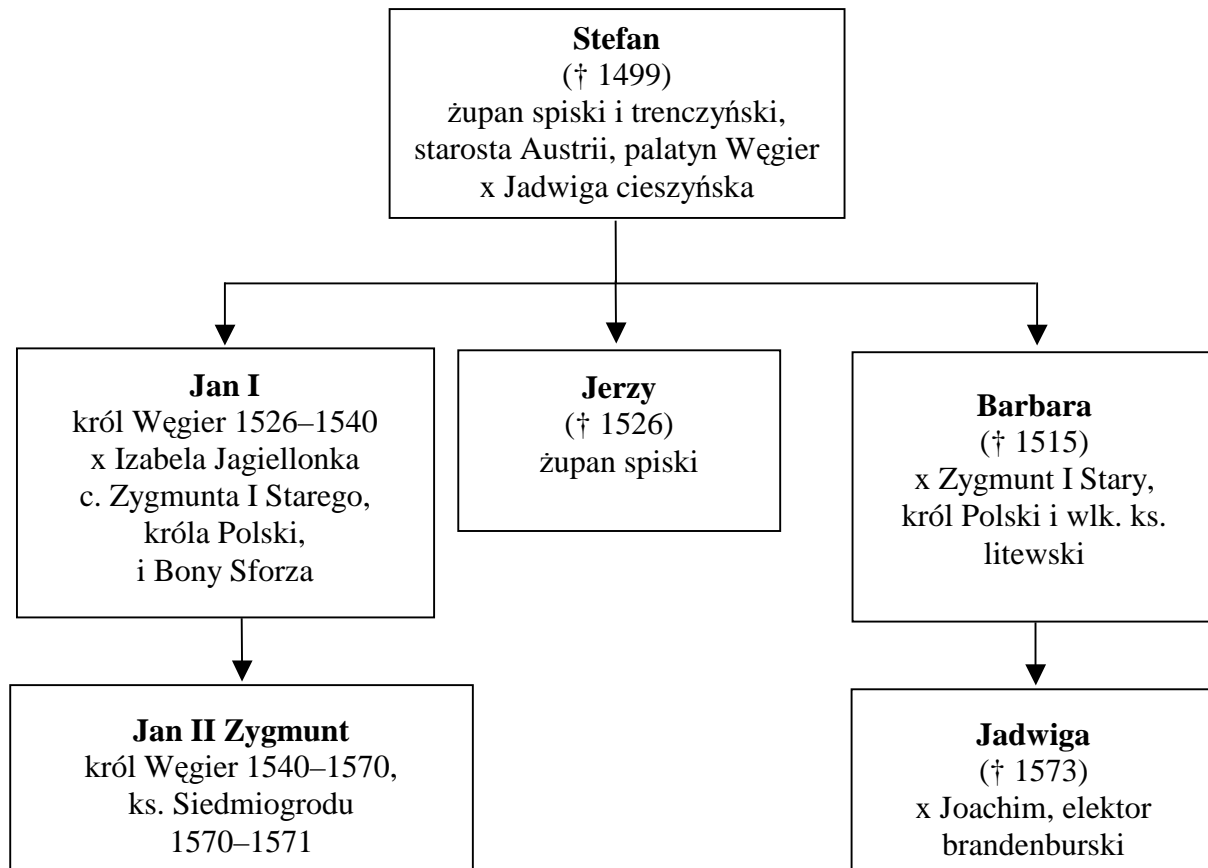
**Stefan**
(† 1499)
żupan spiski i trenczyński, starosta Austrii, palatyn Węgier
x Jadwiga cieszyńska

**Jan I**
król Węgier 1526–1540
x Izabela Jagiellonka
c. Zygmunta I Starego, króla Polski, i Bony Sforza

**Jerzy**
(† 1526)
żupan spiski

**Barbara**
(† 1515)
x Zygmunt I Stary, król Polski i wlk. ks. litewski

**Jan II Zygmunt**
król Węgier 1540–1570, ks. Siedmiogrodu 1570–1571

**Jadwiga**
(† 1573)
x Joachim, elektor brandenburski